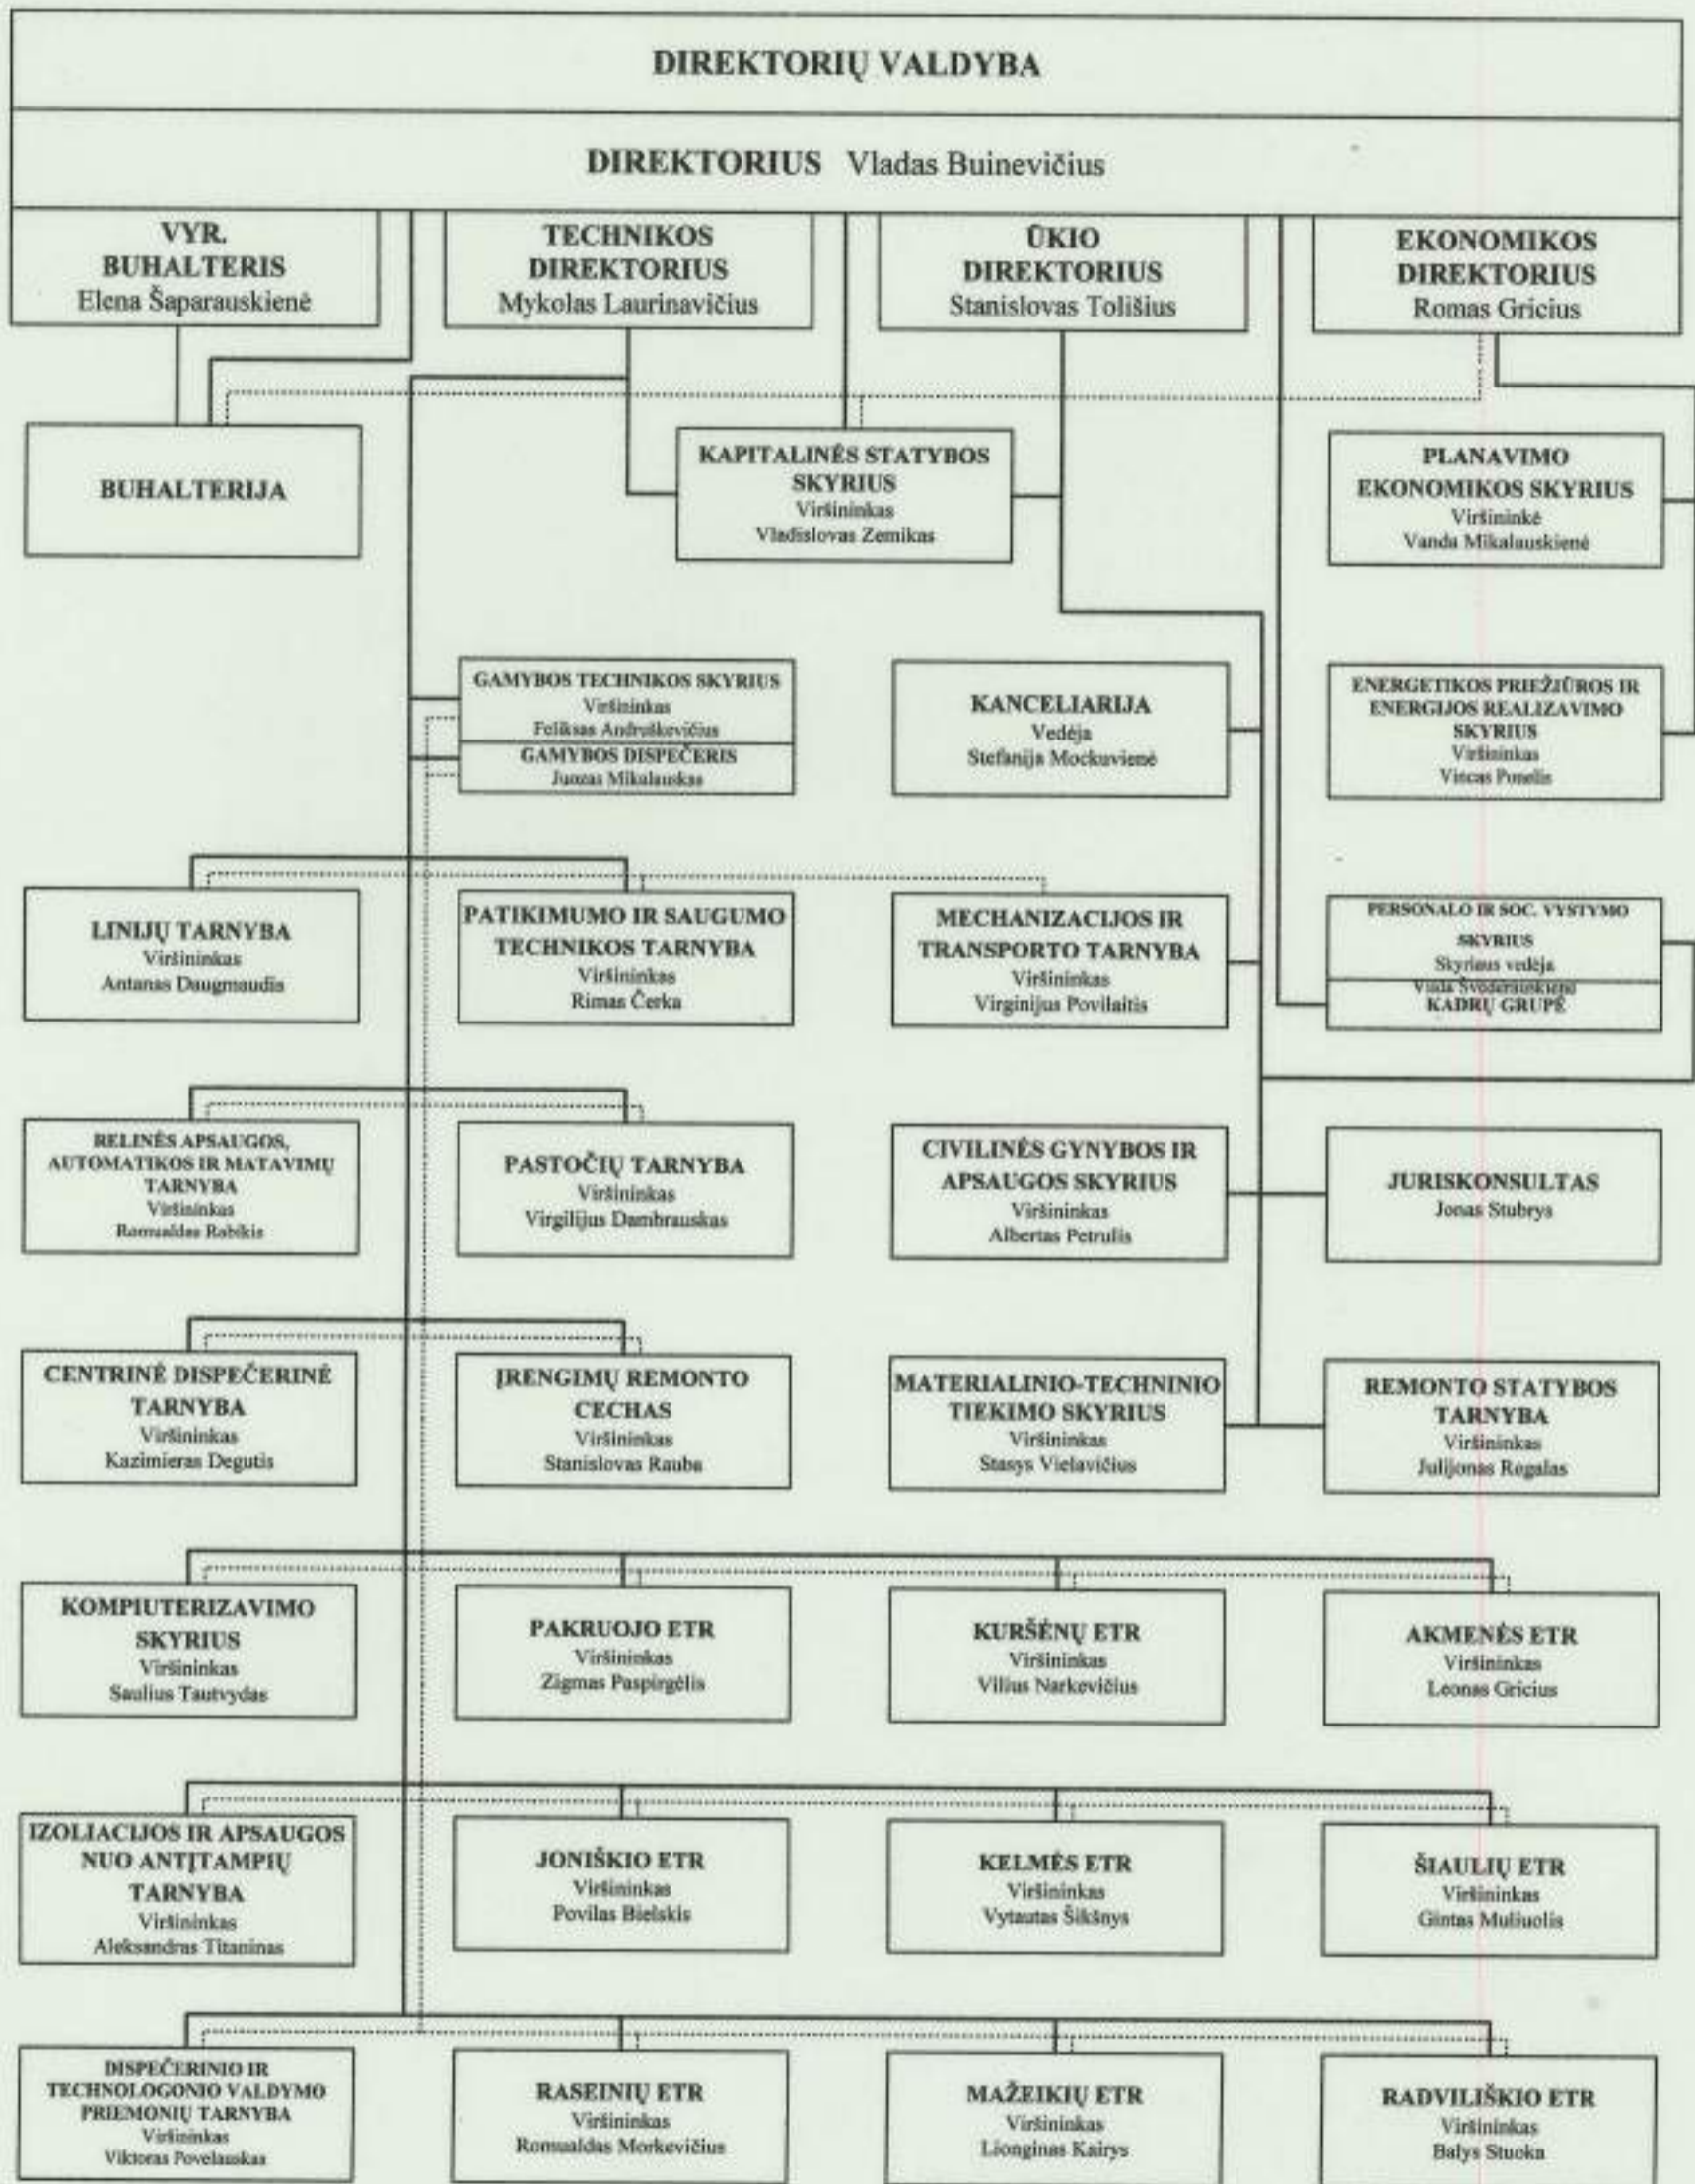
DIREKTORIŲ VALDYBA

DIREKTORIUS Vladas Buinevičius

VYR. BUHALTERIS
Elena Šaparauskienė

TECHNIKOS DIREKTORIUS
Mykolas Laurinavičius

ŪKIO DIREKTORIUS
Stanislovas Tolišius

EKONOMIKOS DIREKTORIUS
Romas Gricius

BUHALTERIJA

KAPITALINĖS STATYBOS SKYRIUS
Viršininkas
Vladislovas Zemikas

PLANAVIMO EKONOMIKOS SKYRIUS
Viršininkė
Vanda Mikalauskienė

GAMYBOS TECHNIKOS SKYRIUS
Viršininkas
Feliksas Andruškevičius
GAMYBOS DISPEČERIS
Juozas Mikalauskas

KANCELIARIJA
Vedėja
Stefanija Mockuvienė

ENERGETIKOS PRIEŽIŪROS IR ENERGIJOS REALIZAVIMO SKYRIUS
Viršininkas
Vincas Ponelis

LINIJŲ TARNYBA
Viršininkas
Antanas Daugmaudis

PATIKIMUMO IR SAUGUMO TECHNIKOS TARNYBA
Viršininkas
Rimas Čerka

MECHANIZACIJOS IR TRANSPORTO TARNYBA
Viršininkas
Virginijus Povilaitis

PERSONALO IR SOC. VYSTYMO SKYRIUS
Skyriaus vedėja
Vida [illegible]
KADRŲ GRUPĖ

RELINĖS APSAUGOS, AUTOMATIKOS IR MATAVIMŲ TARNYBA
Viršininkas
Romualdas Rabikis

PASTOČIŲ TARNYBA
Viršininkas
Virgilijus Dambrauskas

CIVILINĖS GYNYBOS IR APSAUGOS SKYRIUS
Viršininkas
Albertas Petrulis

JURISKONSULTAS
Jonas Stubrys

CENTRINĖ DISPEČERINĖ TARNYBA
Viršininkas
Kazimieras Degutis

ĮRENGIMŲ REMONTO CECHAS
Viršininkas
Stanislovas Rauba

MATERIALINIO-TECHNINIO TIEKIMO SKYRIUS
Viršininkas
Stasys Vielavičius

REMONTO STATYBOS TARNYBA
Viršininkas
Julijonas Regalas

KOMPIUTERIZAVIMO SKYRIUS
Viršininkas
Saulius Tautvydas

PAKRUOJO ETR
Viršininkas
Zigmas Paspirgėlis

KURŠĖNŲ ETR
Viršininkas
Vilius Narkevičius

AKMENĖS ETR
Viršininkas
Leonas Gricius

IZOLIACIJOS IR APSAUGOS NUO ANTĮTAMPIŲ TARNYBA
Viršininkas
Aleksandras Titaninas

JONIŠKIO ETR
Viršininkas
Povilas Bielskis

KELMĖS ETR
Viršininkas
Vytautas Šikšnys

ŠIAULIŲ ETR
Viršininkas
Gintas Muliuolis

DISPEČERINIO IR TECHNOLOGONIO VALDYMO PRIEMONIŲ TARNYBA
Viršininkas
Viktoras Povelauskas

RASEINIŲ ETR
Viršininkas
Romualdas Morkevičius

MAŽEIKIŲ ETR
Viršininkas
Lionginas Kairys

RADVILIŠKIO ETR
Viršininkas
Balys Stuoka